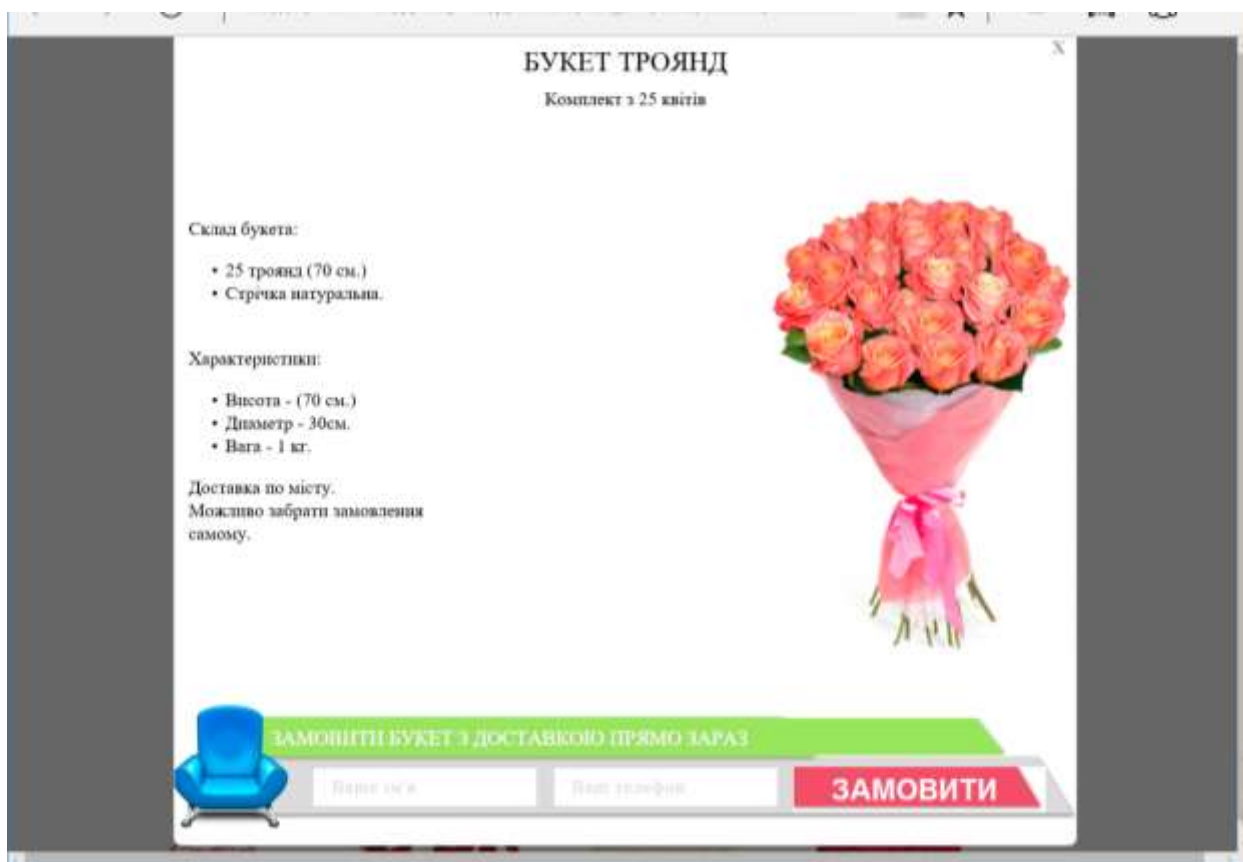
X

БУКЕТ ТРОЯНД

Комплект з 25 квітів

Склад букета:

- 25 троянд (70 см.)
- Стрічка натуральна.

Характеристики:

- Висота - (70 см.)
- Діаметр - 30см.
- Вага - 1 кг.

Доставка по місту.
Можливо забрати замовлення самому.

ЗАМОВИТИ БУКЕТ З ДОСТАВКОЮ ПРЯМО ЗАРАЗ

Ваше ім'я

Ваш телефон

ЗАМОВИТИ